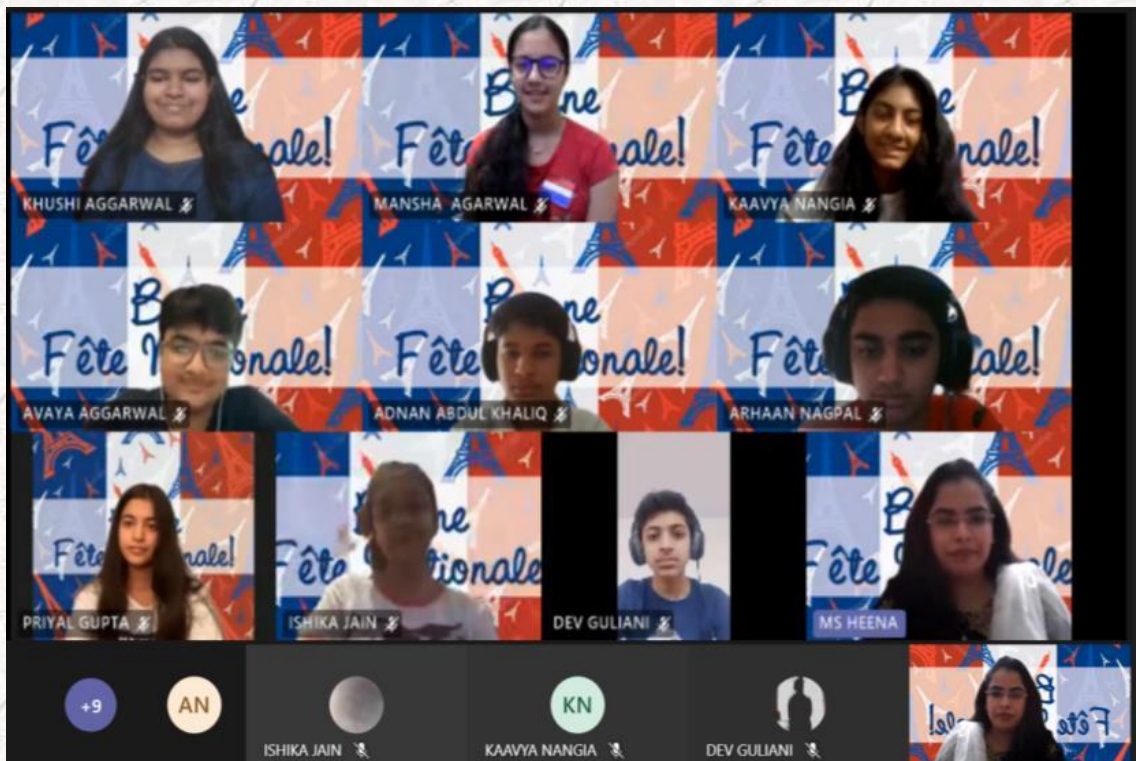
Fête nale!
KHUSHI AGGARWAL

Bonne
Fête nale!
MANSHA AGARWAL

Bonne
Fête nale!
KAAVYA NANGIA

B
Fête nale!
AVAYA AGGARWAL

Bonne
Fête onale!
ADNAN ABDUL KHALIQ

B
Fête ale!
ARHAAN NAGPAL

Fête nale!
PRIYAL GUPTA

ne
Fête tionale
ISHIKA JAIN

DEV GULIANI

B
Fête le
MS HEENA

+9
AN

ISHIKA JAIN
KN
KAAVYA NANGIA
DEV GULIANI